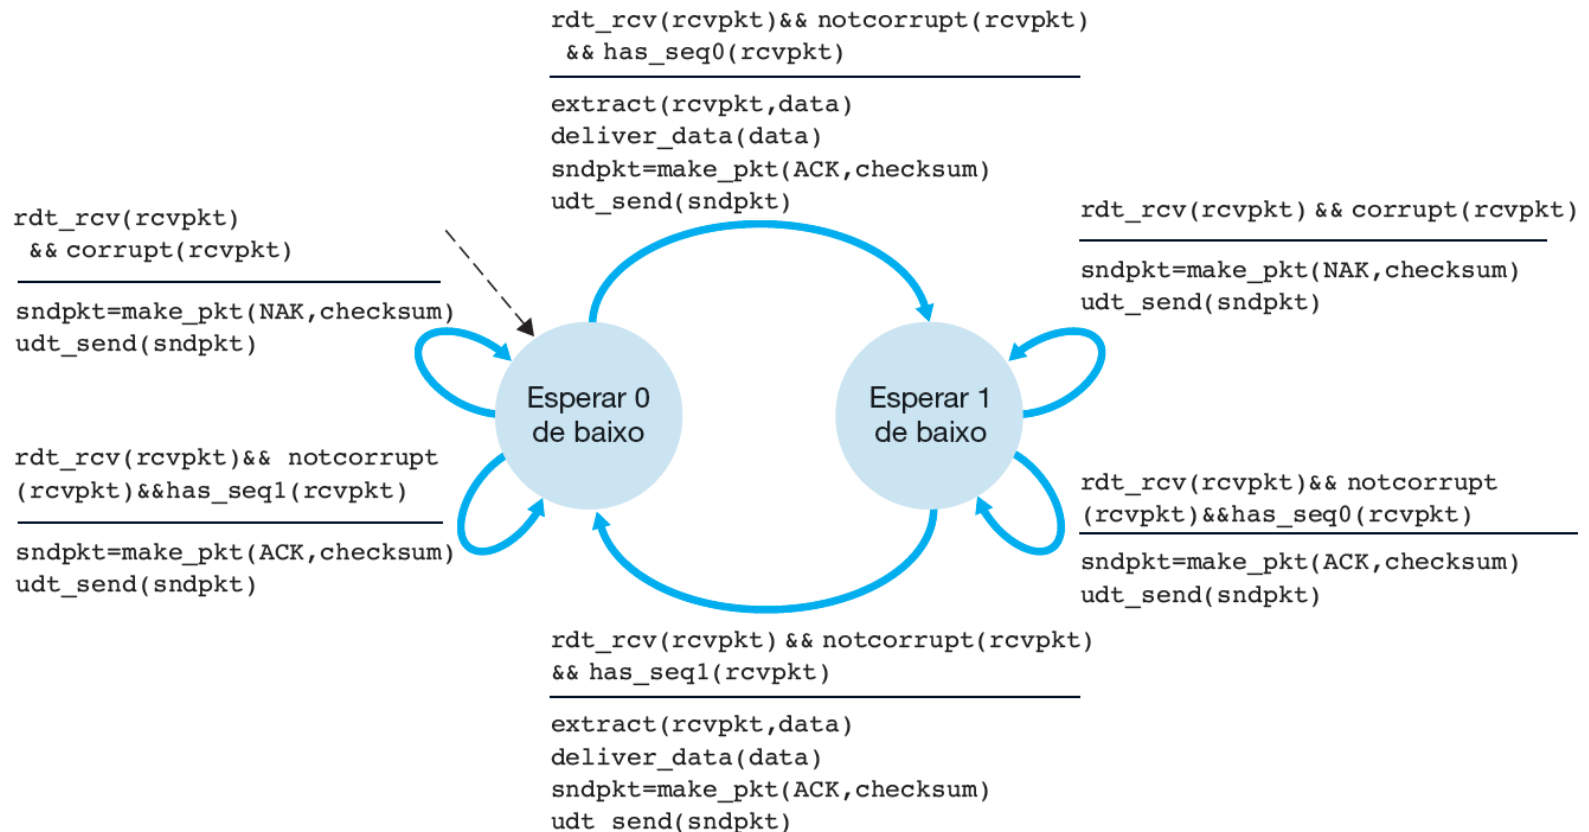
rdt_rcv(rcvpkt)&& notcorrupt(rcvpkt)
&& has_seq0(rcvpkt)

extract(rcvpkt,data)
deliver_data(data)
sndpkt=make_pkt(ACK,checksum)
udt_send(sndpkt)

rdt_rcv(rcvpkt)
&& corrupt(rcvpkt)

sndpkt=make_pkt(NAK,checksum)
udt_send(sndpkt)

rdt_rcv(rcvpkt) && corrupt(rcvpkt)

sndpkt=make_pkt(NAK,checksum)
udt_send(sndpkt)

Esperar 0
de baixo

Esperar 1
de baixo

rdt_rcv(rcvpkt)&& notcorrupt
(rcvpkt)&&has_seq1(rcvpkt)

sndpkt=make_pkt(ACK,checksum)
udt_send(sndpkt)

rdt_rcv(rcvpkt)&& notcorrupt
(rcvpkt)&&has_seq0(rcvpkt)

sndpkt=make_pkt(ACK,checksum)
udt_send(sndpkt)

rdt_rcv(rcvpkt) && notcorrupt(rcvpkt)
&& has_seq1(rcvpkt)

extract(rcvpkt,data)
deliver_data(data)
sndpkt=make_pkt(ACK,checksum)
udt_send(sndpkt)